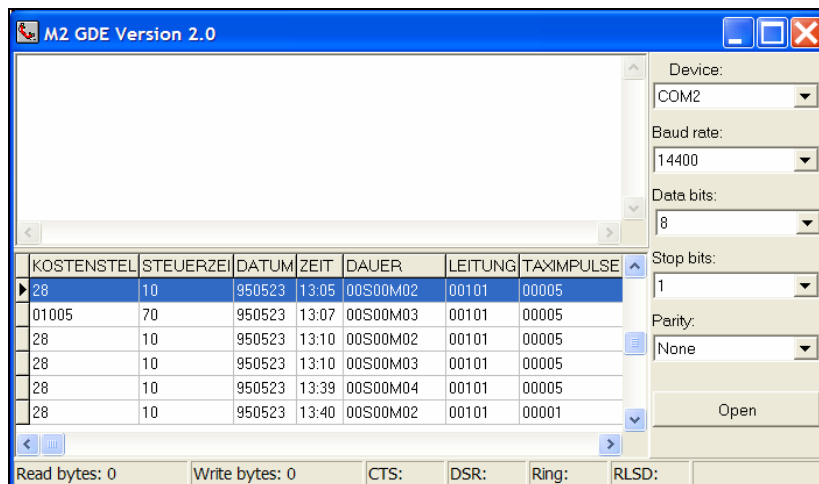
M2 GDE Version 2.0

| KOSTENSTEL | STEUERZEI | DATUM | ZEIT | DAUER | LEITUNG | TAXIMPULSE |
|---|---|---|---|---|---|---|
| 28 | 10 | 950523 | 13:05 | 00S00M02 | 00101 | 00005 |
| 01005 | 70 | 950523 | 13:07 | 00S00M03 | 00101 | 00005 |
| 28 | 10 | 950523 | 13:10 | 00S00M02 | 00101 | 00005 |
| 28 | 10 | 950523 | 13:10 | 00S00M03 | 00101 | 00005 |
| 28 | 10 | 950523 | 13:39 | 00S00M04 | 00101 | 00005 |
| 28 | 10 | 950523 | 13:40 | 00S00M02 | 00101 | 00001 |

Device:
COM2
Baud rate:
14400
Data bits:
8
Stop bits:
1
Parity:
None
Open

Read bytes: 0
Write bytes: 0
CTS:
DSR:
Ring:
RLSD: